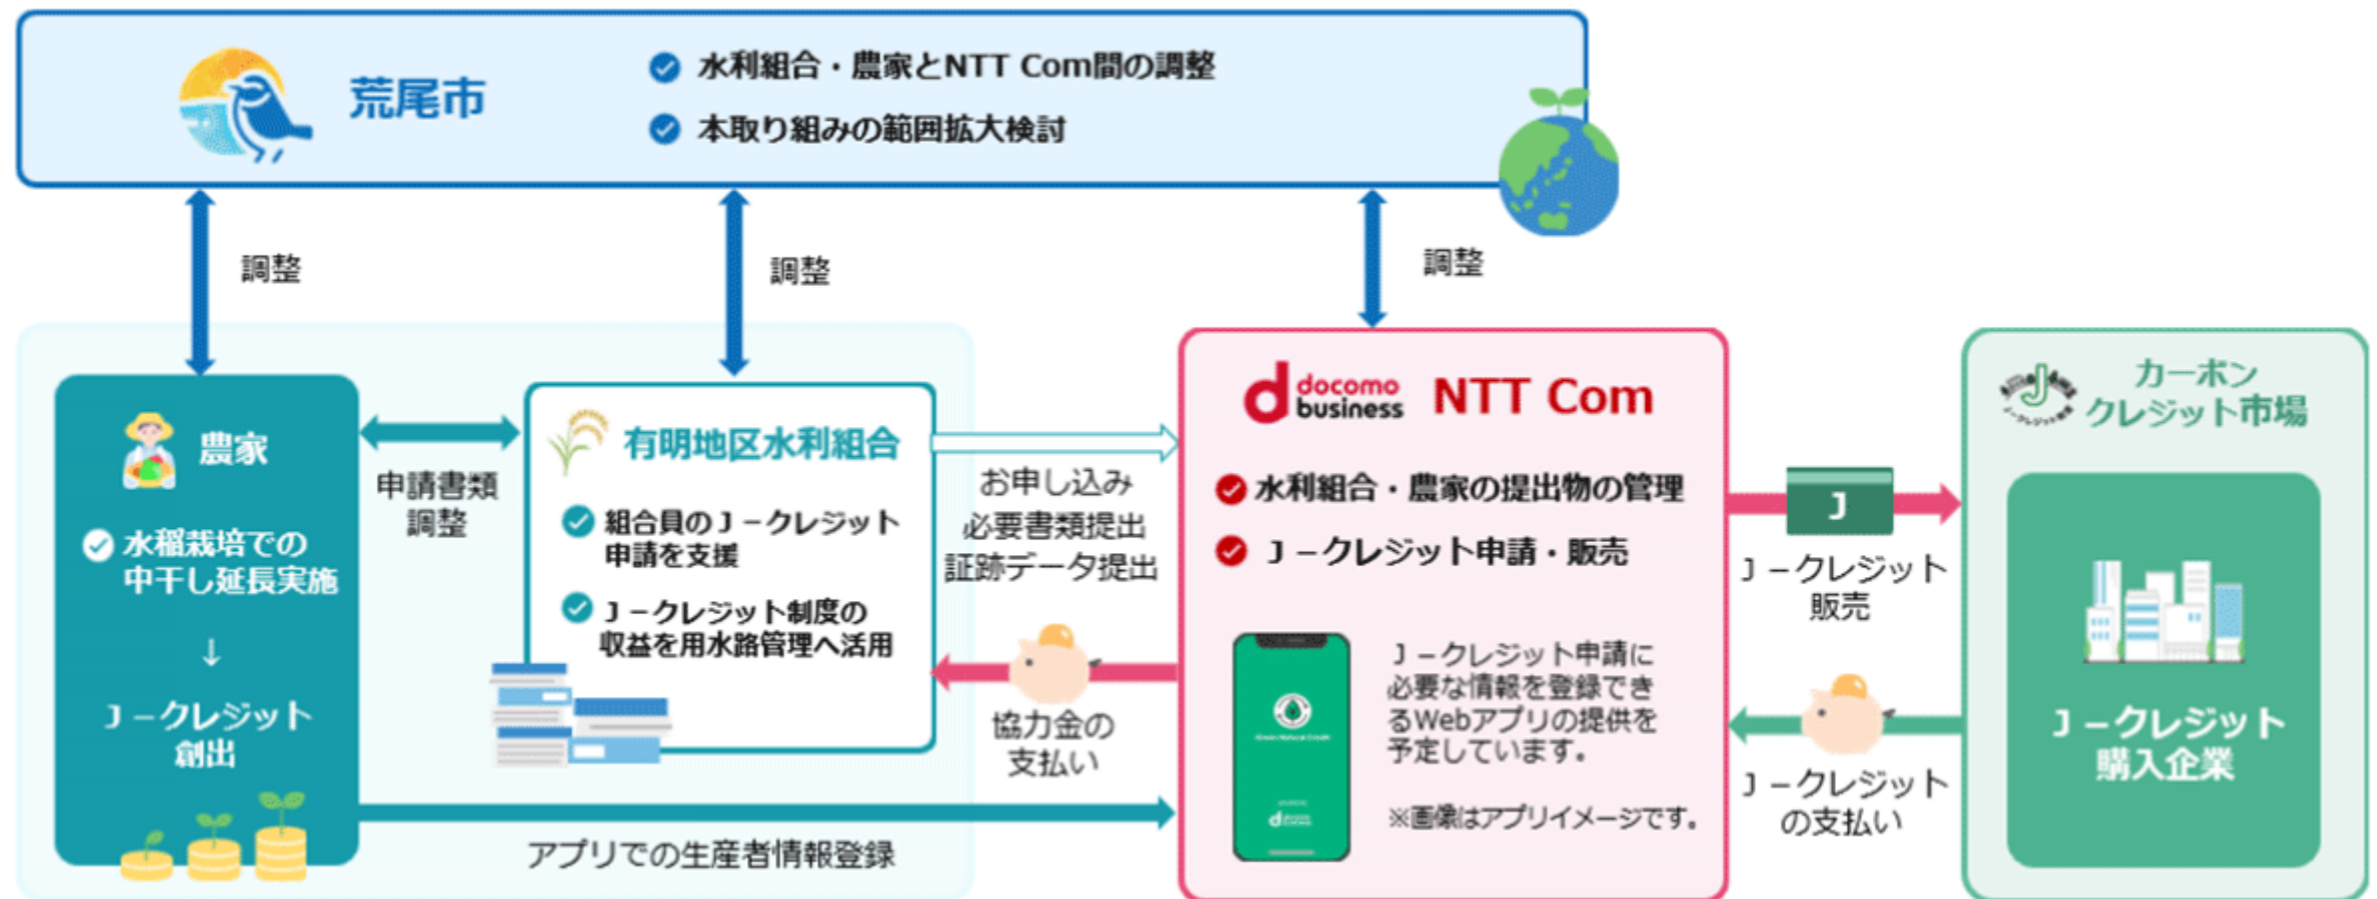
荒尾市

水利組合・農家とNTT Com間の調整

本取り組みの範囲拡大検討

調整

調整

調整

農家

水稲栽培での中干し延長実施

↓

Ｊ－クレジット創出

申請書類調整

有明地区水利組合

組合員のＪ－クレジット申請を支援

Ｊ－クレジット制度の収益を用水路管理へ活用

お申し込み
必要書類提出
証跡データ提出

協力金の支払い

アプリでの生産者情報登録

docomo business NTT Com

水利組合・農家の提出物の管理

Ｊ－クレジット申請・販売

Ｊ－クレジット申請に必要な情報を登録できるWebアプリの提供を予定しています。

※画像はアプリイメージです。

J

Ｊ－クレジット販売

Ｊ－クレジットの支払い

カーボンクレジット市場

Ｊ－クレジット購入企業